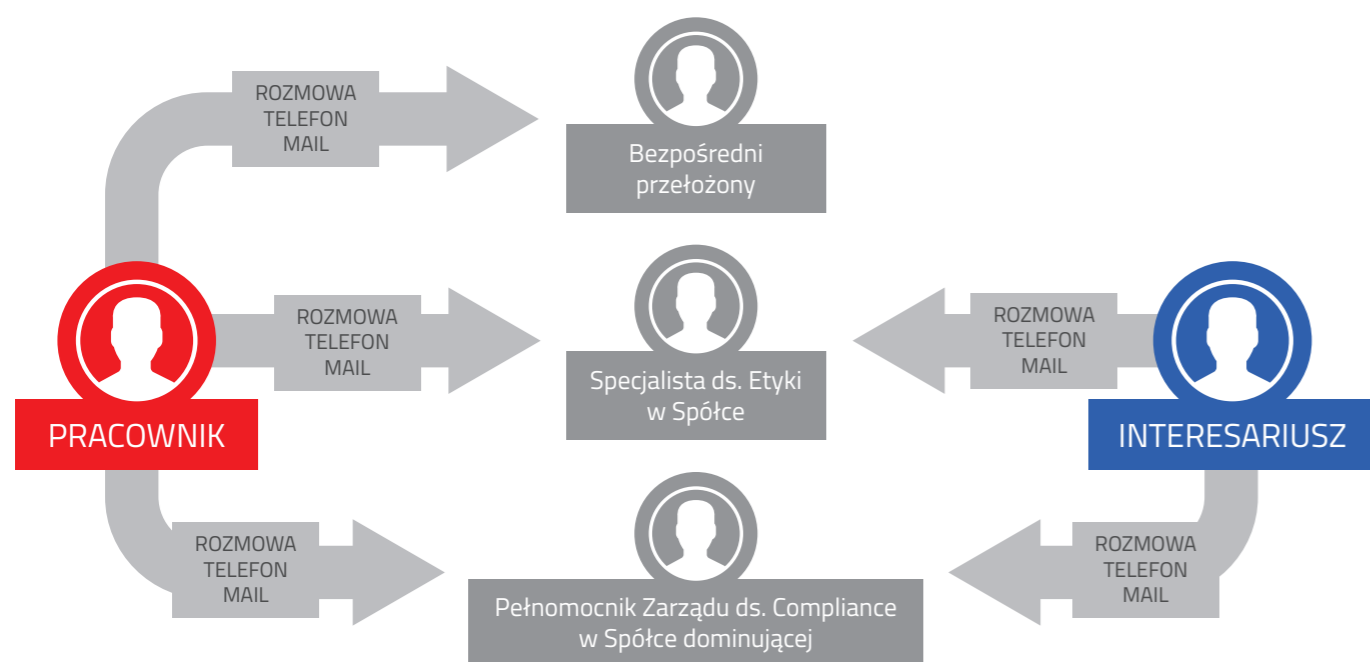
ROZMOWA
TELEFON
MAIL

Bezpośredni przełożony

ROZMOWA
TELEFON
MAIL

Specjalista ds. Etyki w Spółce

ROZMOWA
TELEFON
MAIL

PRACOWNIK

INTERESARIUSZ

ROZMOWA
TELEFON
MAIL

Pełnomocnik Zarządu ds. Compliance w Spółce dominującej

ROZMOWA
TELEFON
MAIL